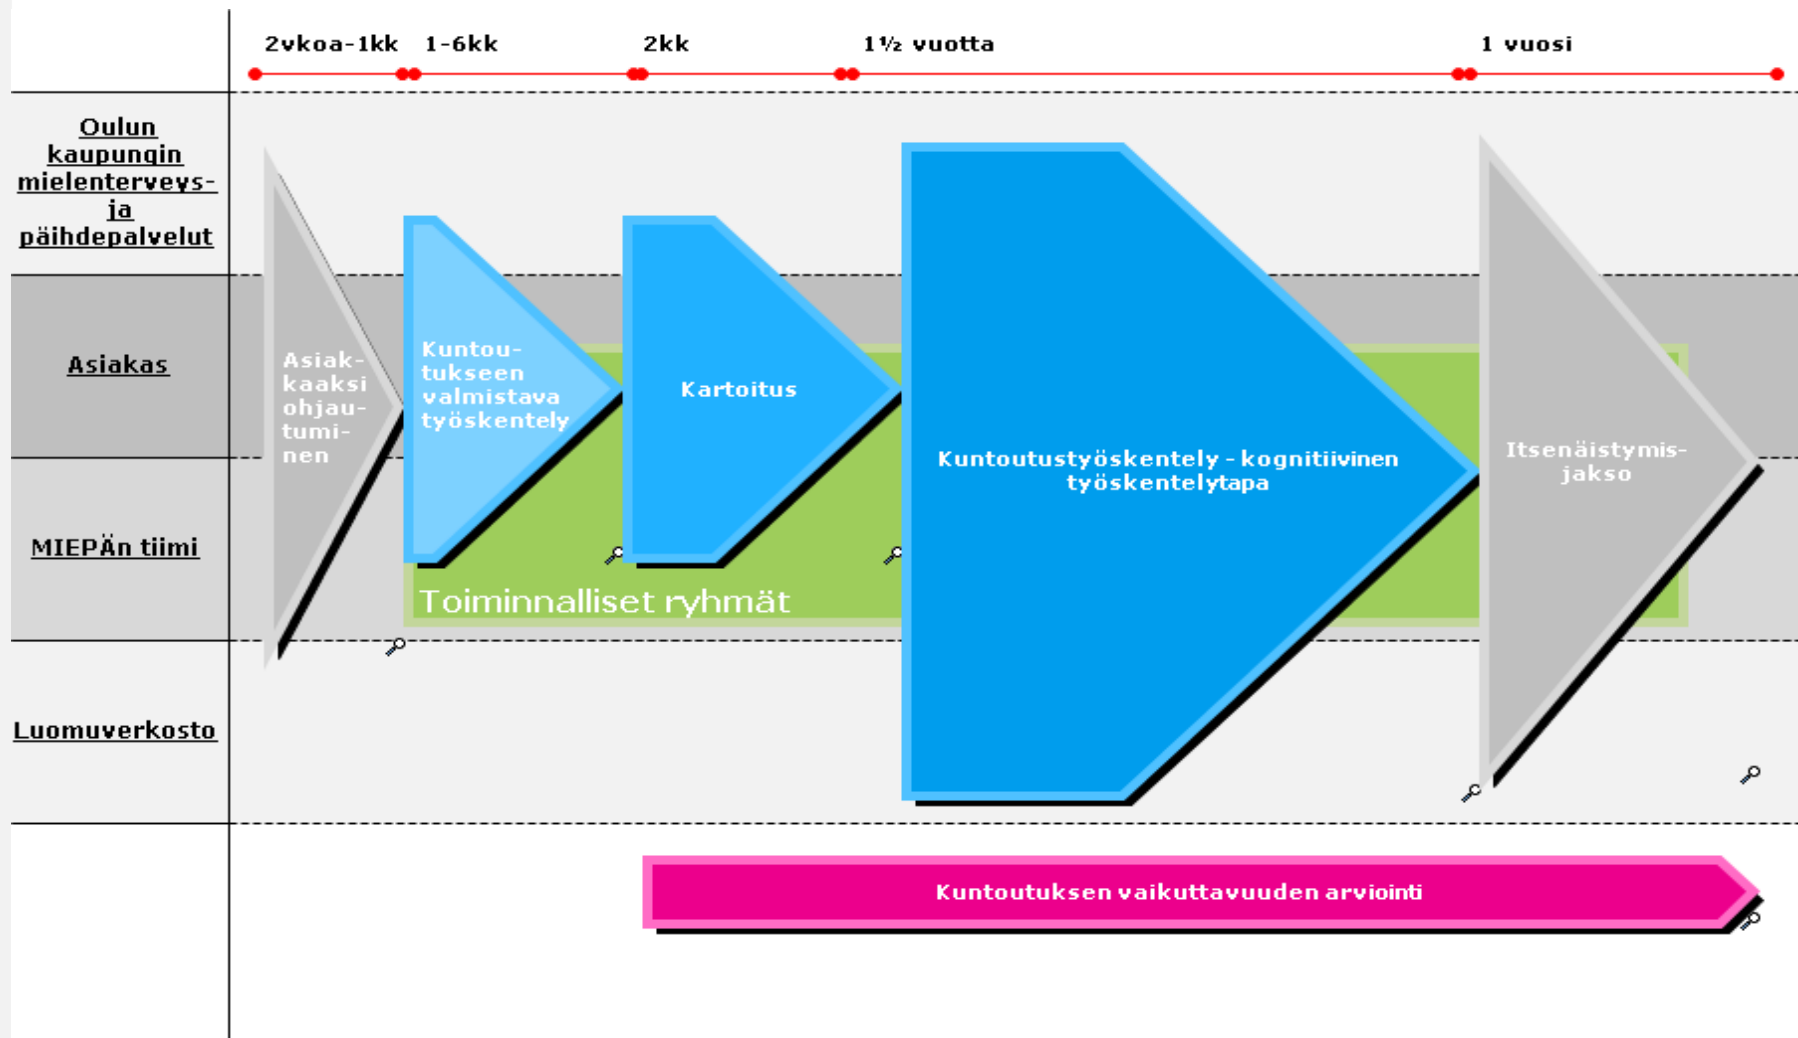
2vkoa-1kk 1-6kk 2kk 1½ vuotta 1 vuosi

Oulun kaupungin mielenterveys- ja päihdepalvelut

Asiakas

MIEPÄn tiimi

Luomuverkosto

Asiakkaaksi ohjautuminen

Kuntoutukseen valmistava työskentely

Kartoitus

Kuntoutustyöskentely - kognitiivinen työskentelytapa

Itsenäistymisjakso

Toiminnalliset ryhmät

Kuntoutuksen vaikuttavuuden arviointi